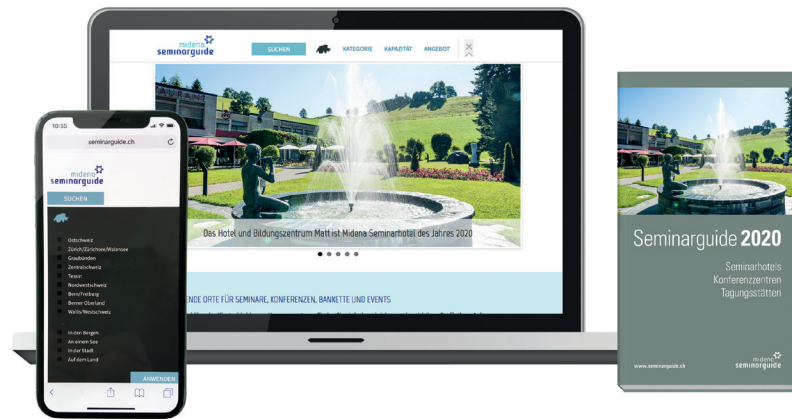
midena seminarguide

SUCHEN

KATEGORIE KAPAZITÄT ANGEBOT

Das Hotel und Bildungszentrum Matt ist Midena Seminarhotel des Jahres 2020

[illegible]ENDE ORTE FÜR SEMINARE, KONFERENZEN, BANKETTE UND EVENTS

10:35

seminarguide.ch

midena seminarguide

SUCHEN

Ostschweiz
Zürich/Zürichsee/Walensee
Graubünden
Zentralschweiz
Tessin
Nordwestschweiz
Bern/Freiburg
Berner Oberland
Wallis/Westschweiz

In den Bergen
An einem See
In der Stadt
Auf dem Land

ANWENDEN

Seminarguide 2020

Seminarhotels
Konferenzzentren
Tagungsstätten

www.seminarguide.ch

midena seminarguide